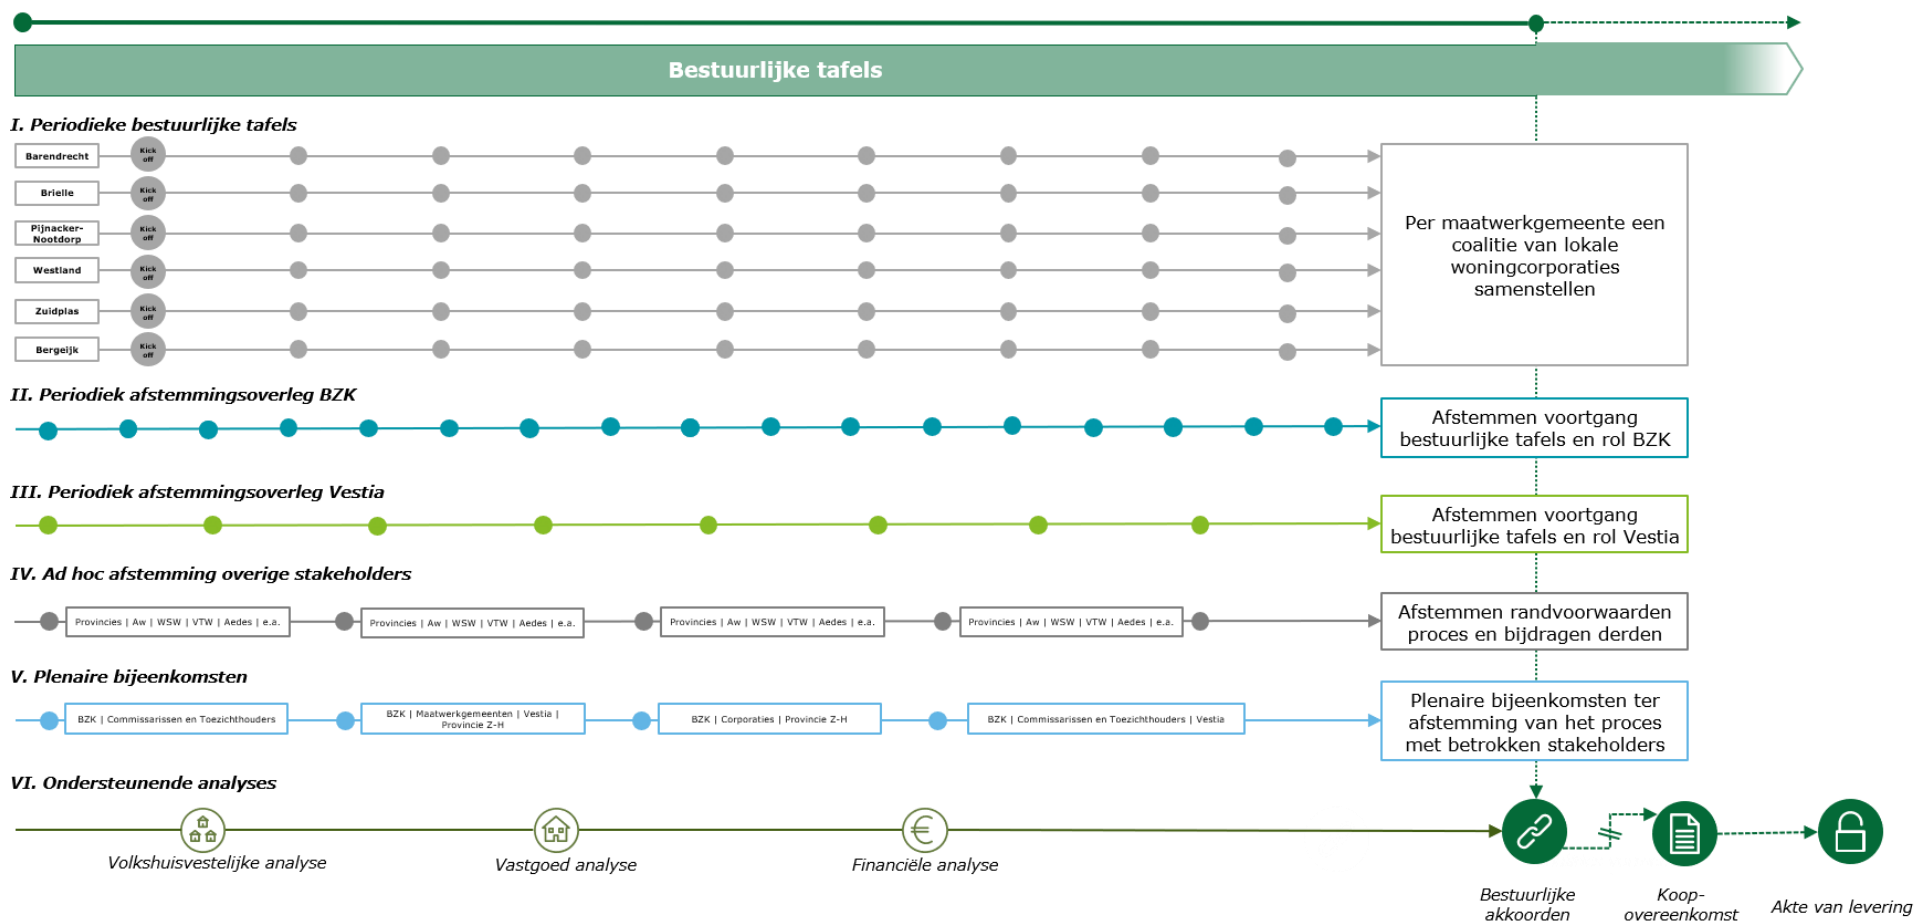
Bestuurlijke tafels

I. Periodieke bestuurlijke tafels

Barendrecht
Kick off
Brielle
Kick off
Pijnacker-Nootdorp
Kick off
Westland
Kick off
Zuidplas
Kick off
Bergeijk
Kick off

Per maatwerkgemeente een coalitie van lokale woningcorporaties samenstellen

II. Periodiek afstemmingsoverleg BZK

Afstemmen voortgang bestuurlijke tafels en rol BZK

III. Periodiek afstemmingsoverleg Vestia

Afstemmen voortgang bestuurlijke tafels en rol Vestia

IV. Ad hoc afstemming overige stakeholders

Provincies | Aw | WSW | VTW | Aedes | e.a.
Provincies | Aw | WSW | VTW | Aedes | e.a.
Provincies | Aw | WSW | VTW | Aedes | e.a.
Provincies | Aw | WSW | VTW | Aedes | e.a.

Afstemmen randvoorwaarden proces en bijdragen derden

V. Plenaire bijeenkomsten

BZK | Commissarissen en Toezichthouders
BZK | Maatwerkgemeenten | Vestia | Provincie Z-H
BZK | Corporaties | Provincie Z-H
BZK | Commissarissen en Toezichthouders | Vestia

Plenaire bijeenkomsten ter afstemming van het proces met betrokken stakeholders

VI. Ondersteunende analyses

Volkshuisvestelijke analyse
Vastgoed analyse
Financiële analyse

Bestuurlijke akkoorden
Koop-overeenkomst
Akte van levering